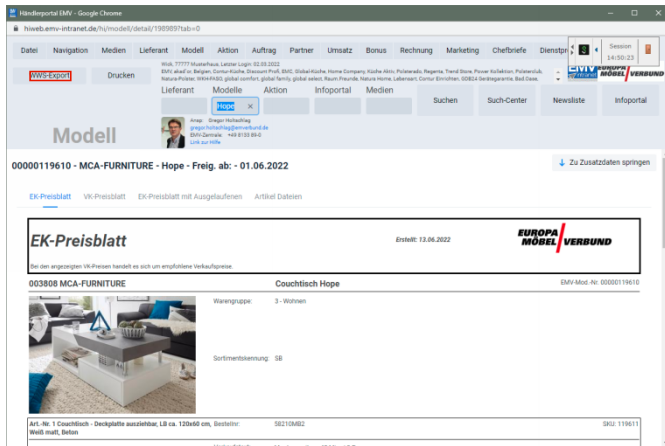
Händlerportal EMV - Google Chrome
hiweb.emv-intranet.de/hi/modell/detail/1989897tab=0

Datei Navigation Medien Lieferant Modell Aktion Auftrag Partner Umsatz Bonus Rechnung Marketing Chefbriefe Dienstpr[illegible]

Session 14:50:23

WWS-Export Drucken

Wick, 77777 Musterhaus, Letzter Login: 02.03.2022
EMV aktaR'or, Belgien, Contur-Küche, Discount Profi, EMC Global-Küche, Home Company, Küche Aktiv, Polsterwelt, Regenta, Trend Store, Power Kollektion, Polsterclub Natura Polster, WKM+FASS, global comfort, global family, global select, Raum Provinz, Natura Home, Lebensart, Contur Einrichten, GDB24 Geräteagentur, Bad Oase,

Lieferant Modelle Aktion Infoportal Medien
Hope ×
Suchen Such-Center Newsliste Infoportal

Ansp. Gregor Hollschlag
gregor.hollschlag@emverbund.de
EMV-Zentrale: +49 8133 89-0
Link zur Hilfe

Modell

00000119610 - MCA-FURNITURE - Hope - Freig. ab: - 01.06.2022

↓ Zu Zusatzdaten springen

EK-Preisblatt VK-Preisblatt EK-Preisblatt mit Ausgelaufenen Artikel Dateien

EK-Preisblatt
Erstellt: 13.06.2022
EUROPA MÖBEL VERBUND
Bei den angezeigten VK-Preisen handelt es sich um empfohlene Verkaufspreise.

003808 MCA-FURNITURE Couchtisch Hope EMV-Mod.-Nr. 00000119610

Warengruppe: 3 - Wohnen

Sortimentskennung: SB

Art.-Nr. 1 Couchtisch - Deckplatte ausziehbar, LB ca. 120x60 cm, Weiß matt, Beton Bestellnr: 58210MB2 SKU: 119611